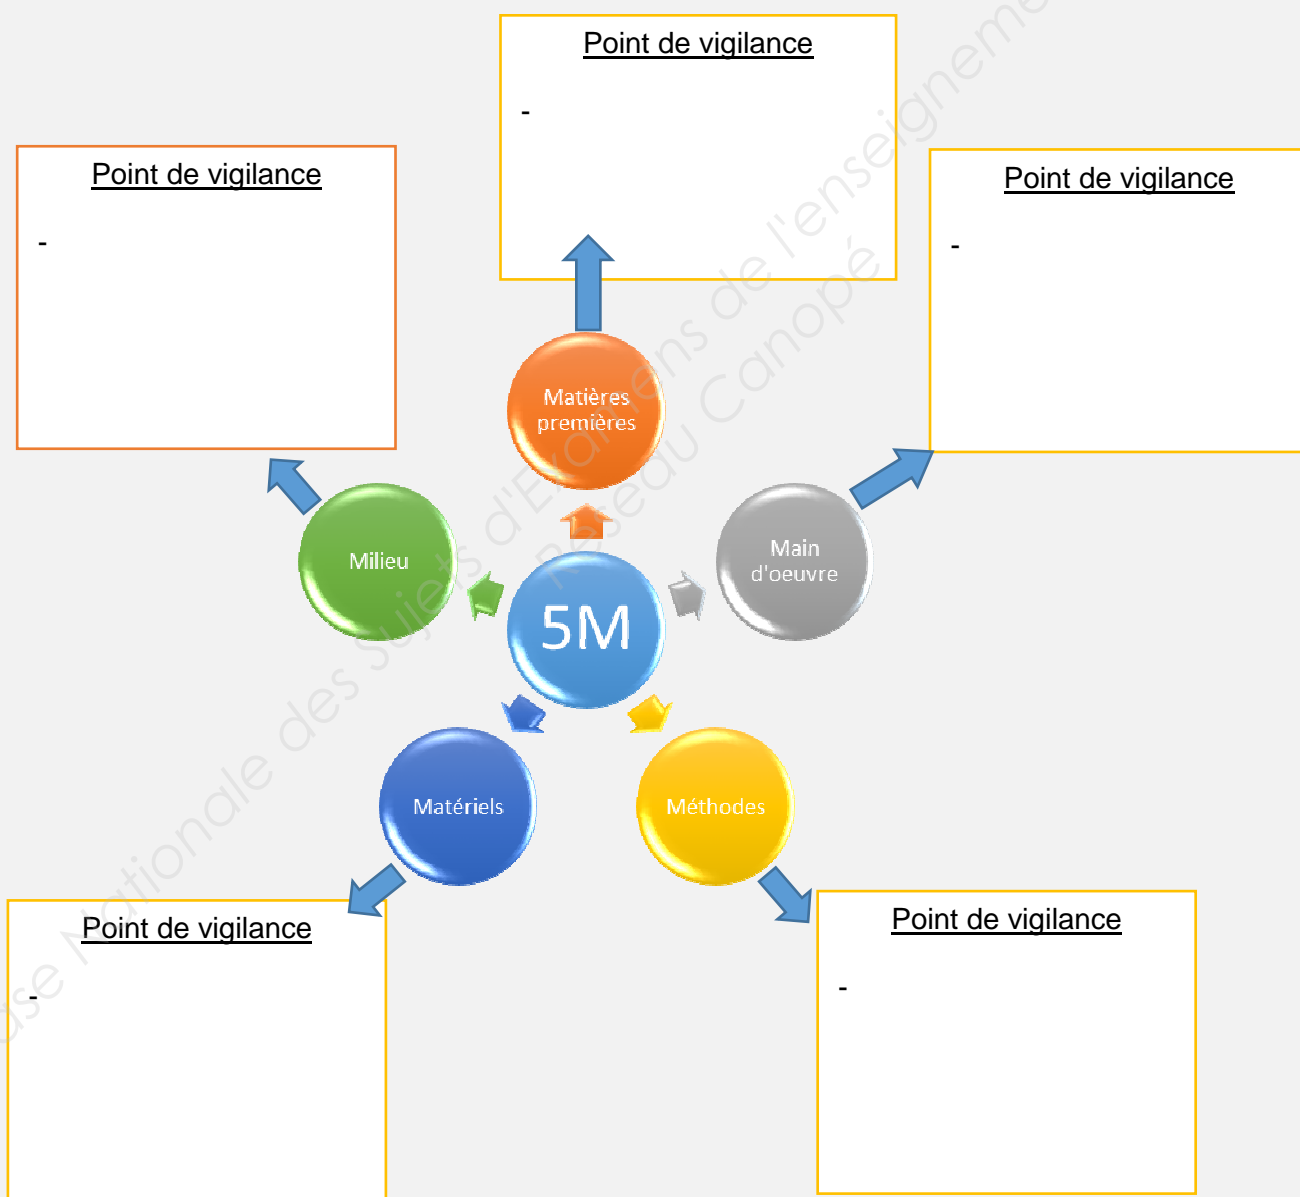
Point de vigilance

-

Point de vigilance

-

Point de vigilance

-

Matières premières

Milieu

5M

Main d'oeuvre

Matériels

Méthodes

Point de vigilance

-

Point de vigilance

-

Base Nationale des Sujets d'Examens de l'enseignement
Réseau Canopé